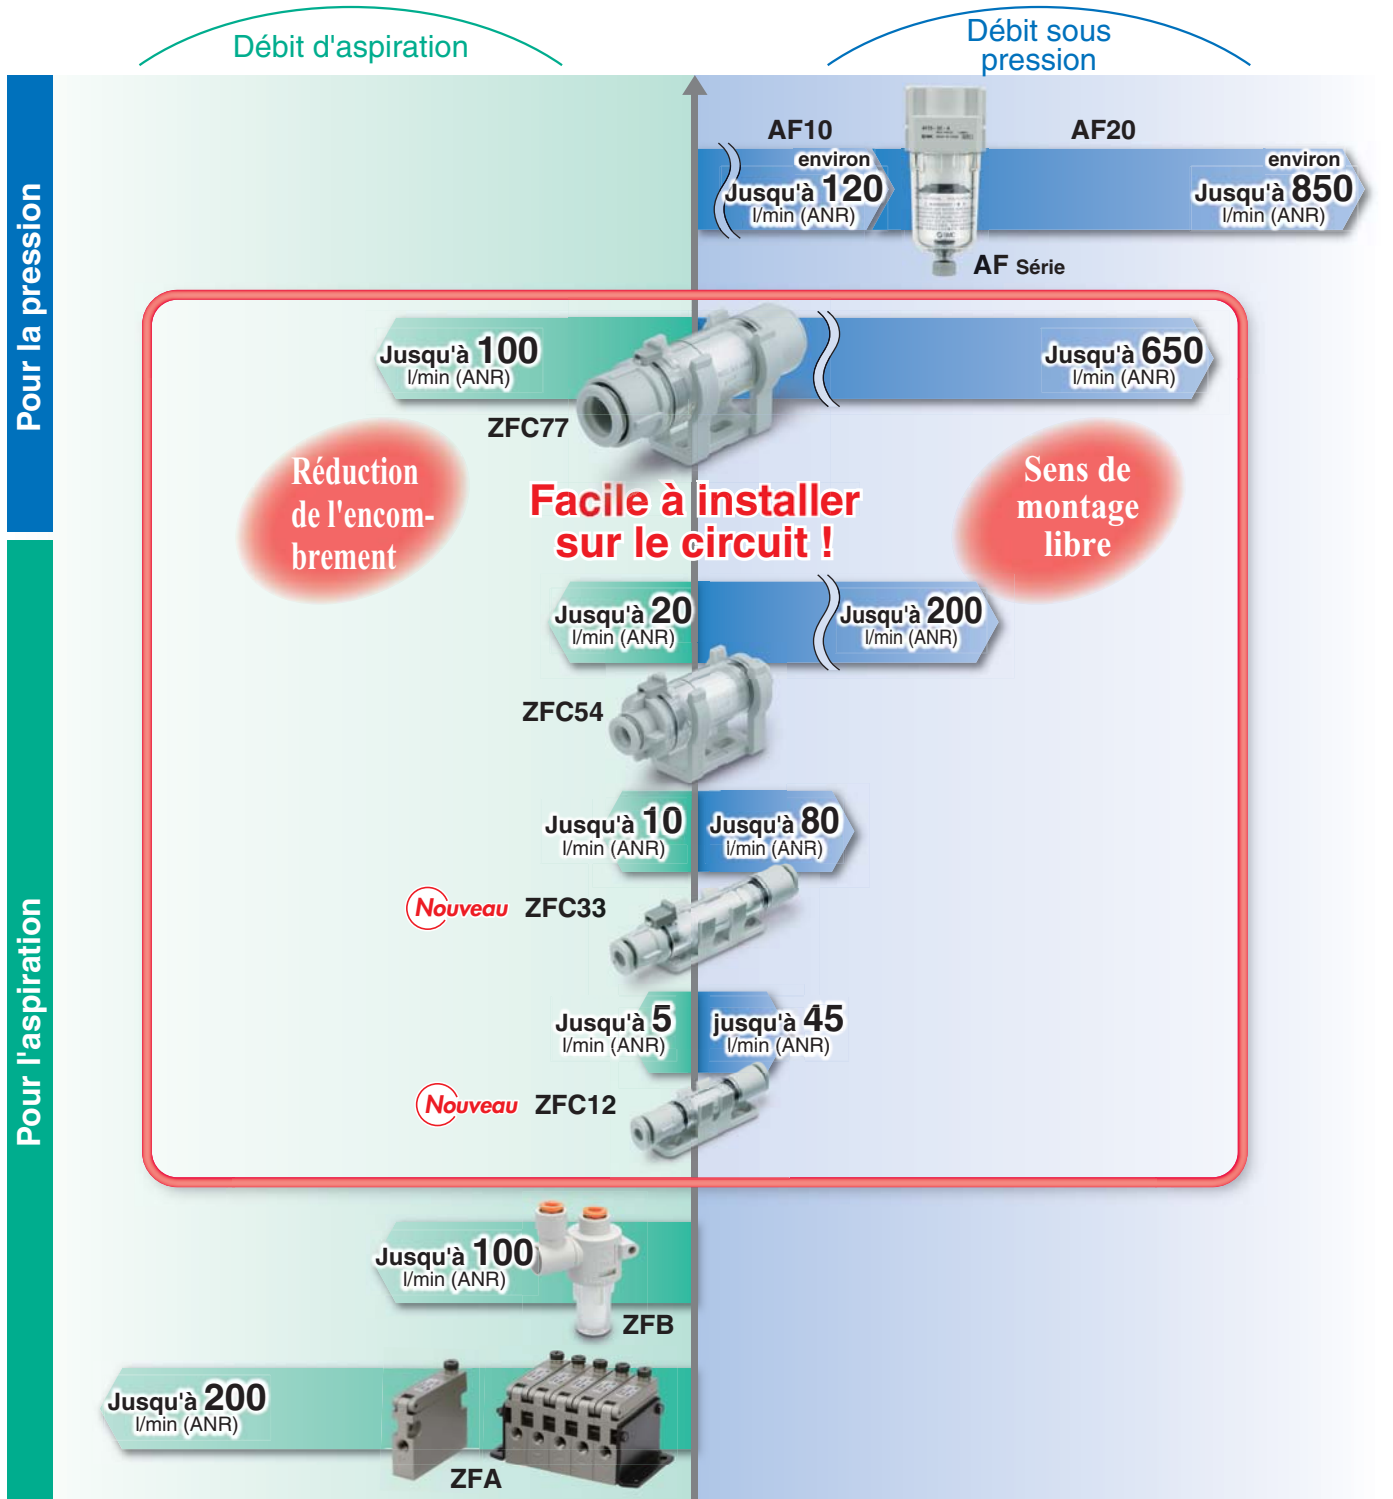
Débit d'aspiration

Débit sous pression

Pour la pression

AF10

environ
Jusqu'à 120
l/min (ANR)

AF20

environ
Jusqu'à 850
l/min (ANR)

AF Série

Jusqu'à 100
l/min (ANR)

Jusqu'à 650
l/min (ANR)

ZFC77

Réduction de l'encombrement

Facile à installer sur le circuit !

Sens de montage libre

Jusqu'à 20
l/min (ANR)

Jusqu'à 200
l/min (ANR)

ZFC54

Jusqu'à 10
l/min (ANR)

Jusqu'à 80
l/min (ANR)

Nouveau ZFC33

Jusqu'à 5
l/min (ANR)

jusqu'à 45
l/min (ANR)

Nouveau ZFC12

Pour l'aspiration

Jusqu'à 100
l/min (ANR)

ZFB

Jusqu'à 200
l/min (ANR)

ZFA